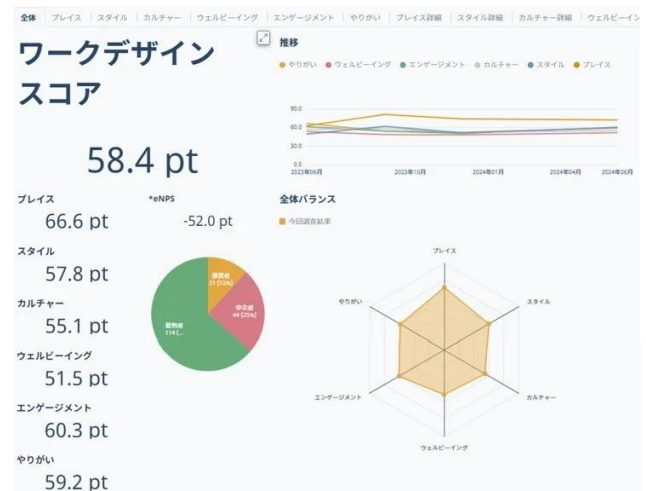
全体 | プレイス | スタイル | カルチャー | ウェルビーイング | エンゲージメント | やりがい | プレイス詳細 | スタイル詳細 | カルチャー詳細 | ウェルビーイン

ワークデザインスコア

58.4 pt

プレイス
66.6 pt

スタイル
57.8 pt

カルチャー
55.1 pt

ウェルビーイング
51.5 pt

エンゲージメント
60.3 pt

やりがい
59.2 pt

*eNPS
-52.0 pt

推奨者
21 (12%)

中立者
44 (25%)

批判者
114 (…

推移

やりがい　ウェルビーイング　エンゲージメント　カルチャー　スタイル　プレイス

90.0
60.0
30.0
0.0

2023年06月　2023年10月　2024年01月　2024年04月　2024年06月

全体バランス

今回調査結果

プレイス
スタイル
カルチャー
ウェルビーイング
エンゲージメント
やりがい